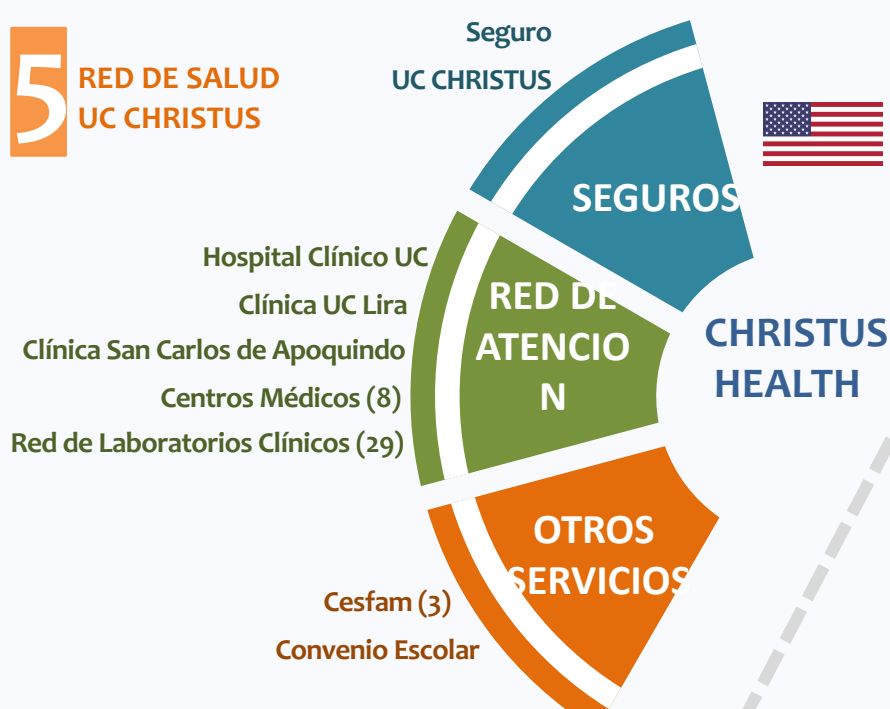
5 RED DE SALUD UC CHRISTUS

Seguro
UC CHRISTUS

SEGUROS

Hospital Clínico UC
Clínica UC Lira
Clínica San Carlos de Apoquindo
Centros Médicos (8)
Red de Laboratorios Clínicos (29)

RED DE ATENCIO N

CHRISTUS HEALTH

OTROS SERVICIOS

Cesfam (3)
Convenio Escolar